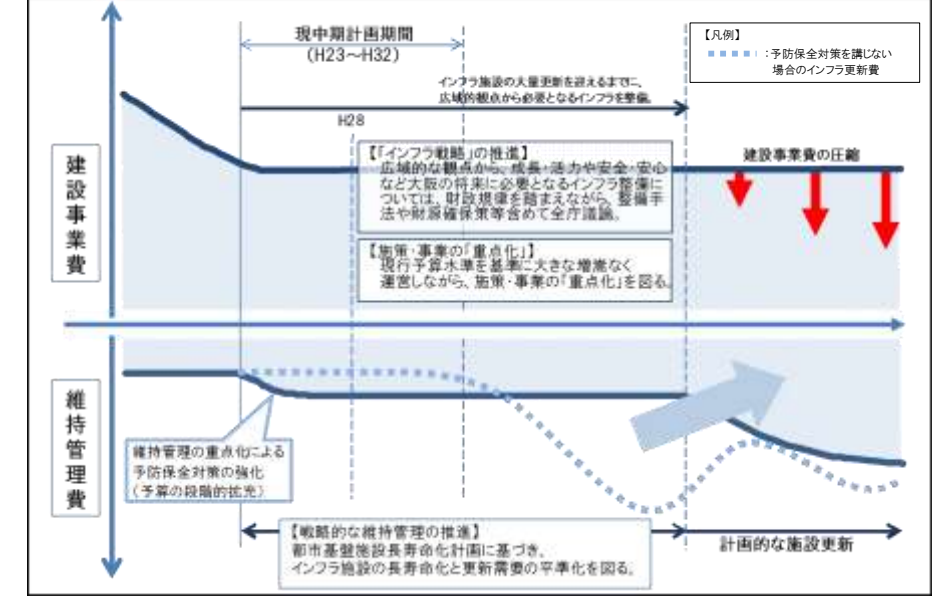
現中期計画期間
(H23～H32)

【凡例】
：予防保全対策を講じない場合のインフラ更新費

インフラ施設の大量更新を迎えるまでに、広域的観点から必要となるインフラを整備。

H28

建設事業費

【「インフラ戦略」の推進】
広域的な観点から、成長・活力や安全・安心など大阪の将来に必要となるインフラ整備については、財政規律を踏まえながら、整備手法や財源確保策等含めて全庁議論。

建設事業費の圧縮

【施策・事業の「重点化」】
現行予算水準を基準に大きな増減なく運営しながら、施策・事業の「重点化」を図る。

維持管理費

維持管理の重点化による予防保全対策の強化
(予算の段階的拡充)

【戦略的な維持管理の推進】
都市基盤施設長寿命化計画に基づき、インフラ施設の長寿命化と更新需要の平準化を図る。

計画的な施設更新